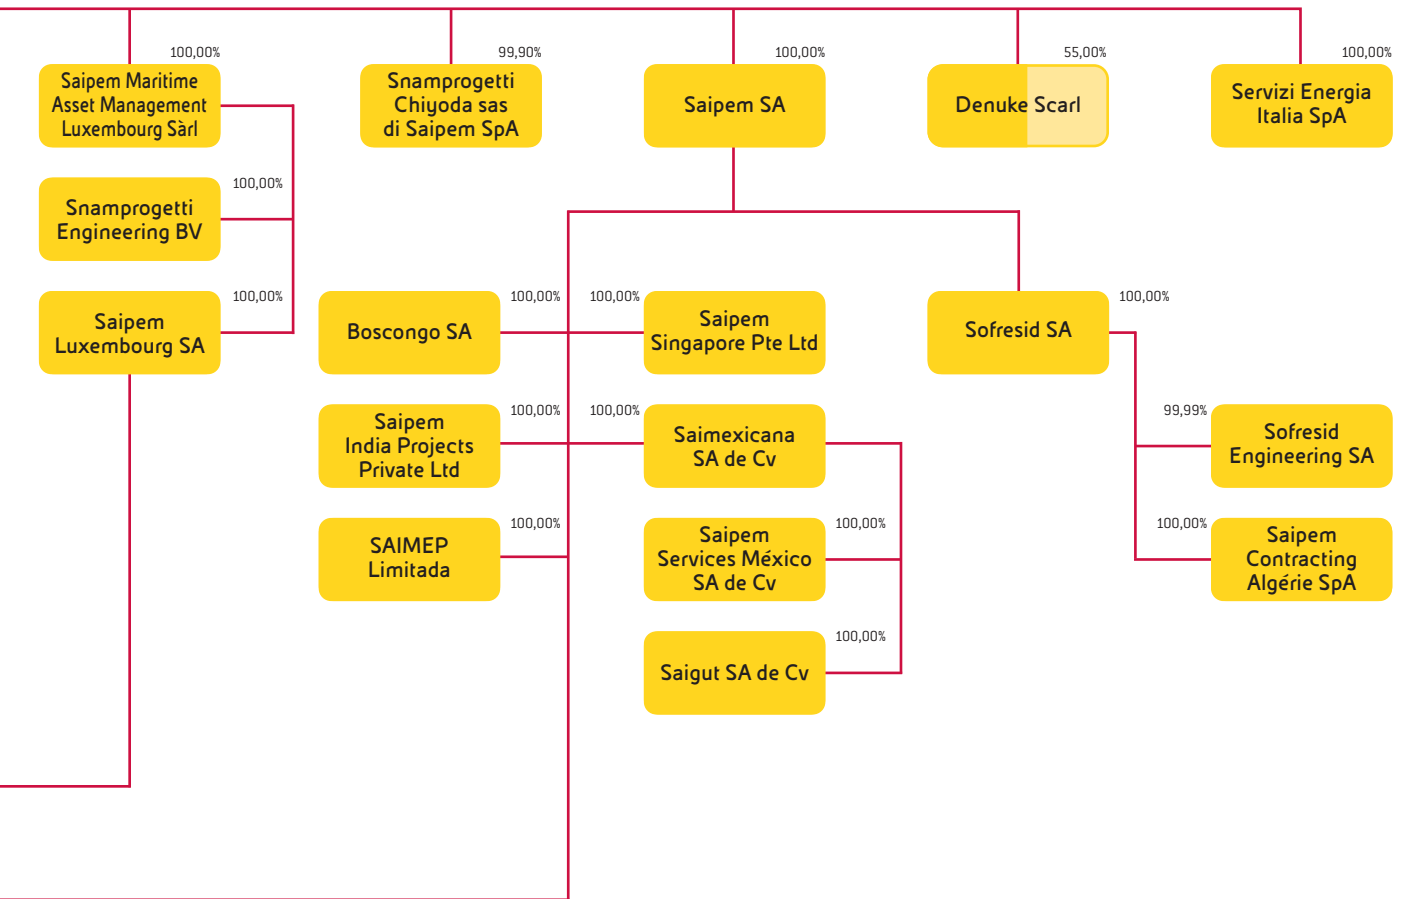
100,00%
Saipem Maritime Asset Management Luxembourg Sàrl

99,90%
Snamprogetti Chiyoda sas di Saipem SpA

100,00%
Saipem SA

55,00%
Denuke Scarl

100,00%
Servizi Energia Italia SpA

100,00%
Snamprogetti Engineering BV

100,00%
Saipem Luxembourg SA

100,00%
Boscongo SA

100,00%
Saipem Singapore Pte Ltd

100,00%
Sofresid SA

100,00%
Saipem India Projects Private Ltd

100,00%
Saimexicana SA de Cv

99,99%
Sofresid Engineering SA

100,00%
SAIMEP Limitada

100,00%
Saipem Services México SA de Cv

100,00%
Saipem Contracting Algérie SpA

100,00%
Saigut SA de Cv